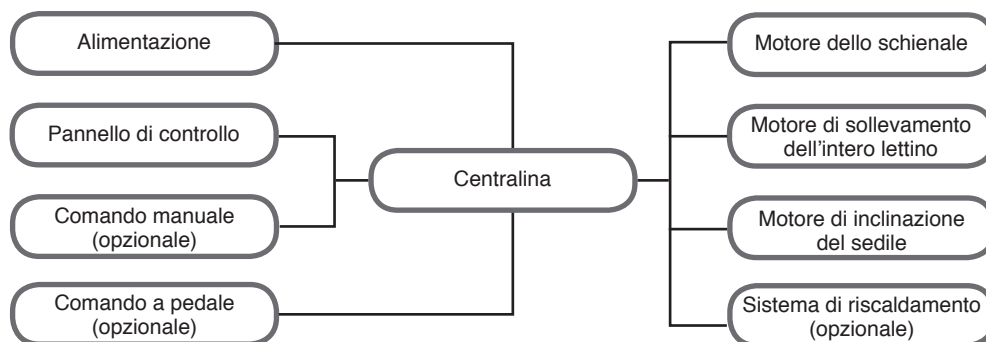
Alimentazione

Pannello di controllo

Comando manuale (opzionale)

Comando a pedale (opzionale)

Centralina

Motore dello schienale

Motore di sollevamento dell’intero lettino

Motore di inclinazione del sedile

Sistema di riscaldamento (opzionale)